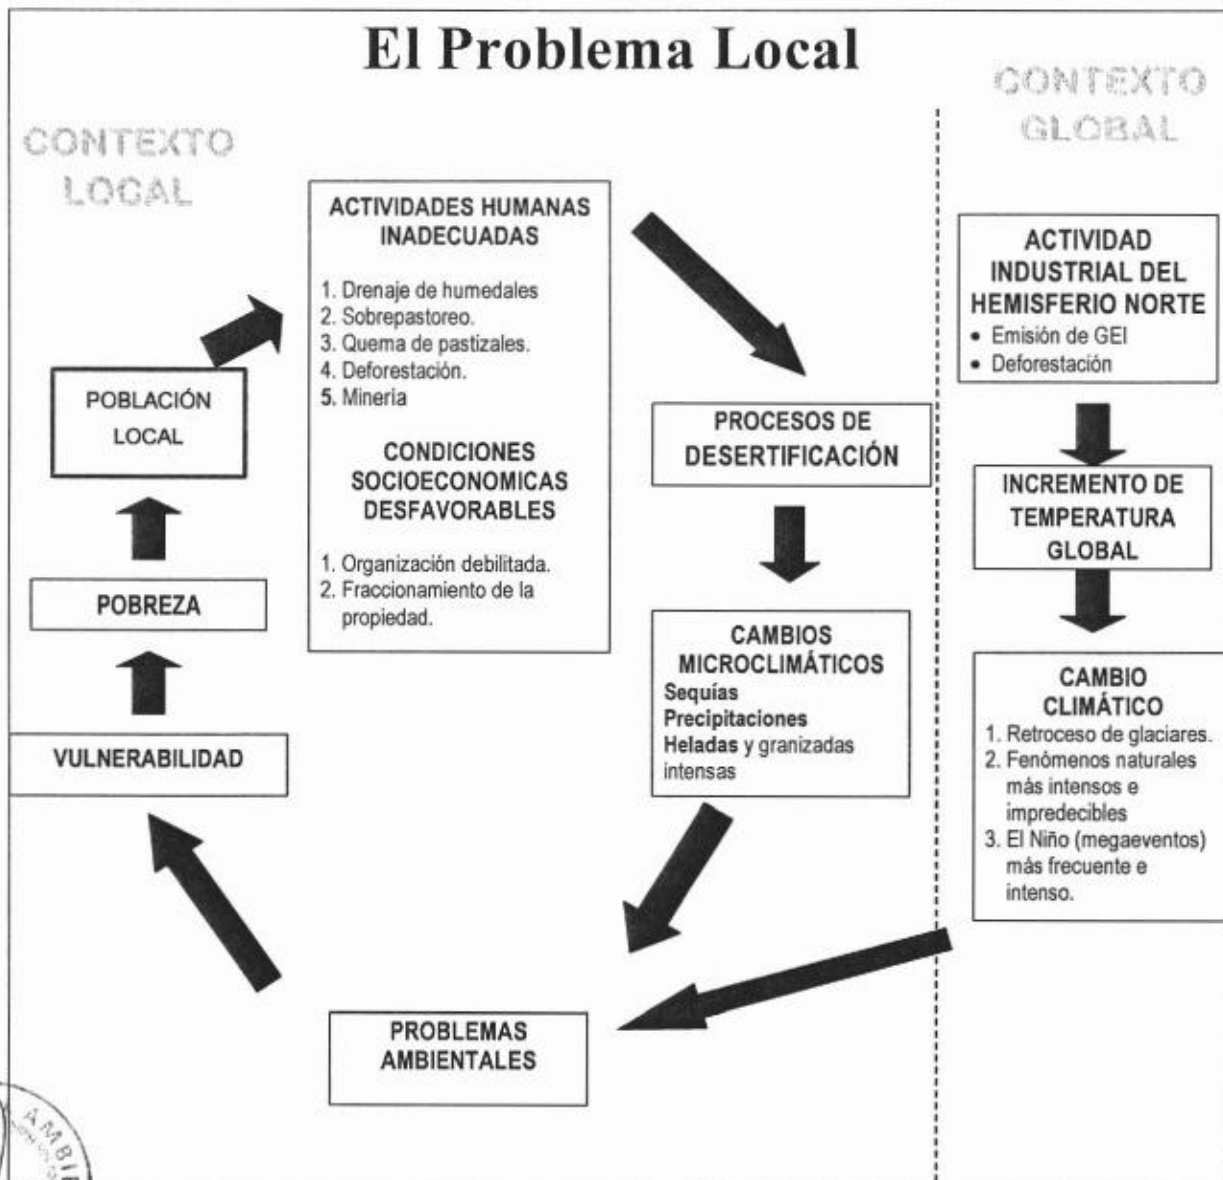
El Problema Local

CONTEXTO LOCAL

CONTEXTO GLOBAL

ACTIVIDADES HUMANAS INADECUADAS

1. Drenaje de humedales
2. Sobrepastoreo.
3. Quema de pastizales.
4. Deforestación.
5. Mineria

CONDICIONES SOCIOECONOMICAS DESFAVORABLES

1. Organización debilitada.
2. Fraccionamiento de la propiedad.

ACTIVIDAD INDUSTRIAL DEL HEMISFERIO NORTE

• Emisión de GEI
• Deforestación

POBLACIÓN LOCAL

PROCESOS DE DESERTIFICACIÓN

INCREMENTO DE TEMPERATURA GLOBAL

POBREZA

CAMBIOS MICROCLIMÁTICOS
Sequías
Precipitaciones
Heladas y granizadas intensas

CAMBIO CLIMÁTICO
1. Retroceso de glaciares.
2. Fenómenos naturales más intensos e impredecibles
3. El Niño (megaeventos) más frecuente e intenso.

VULNERABILIDAD

PROBLEMAS AMBIENTALES

AMBI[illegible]